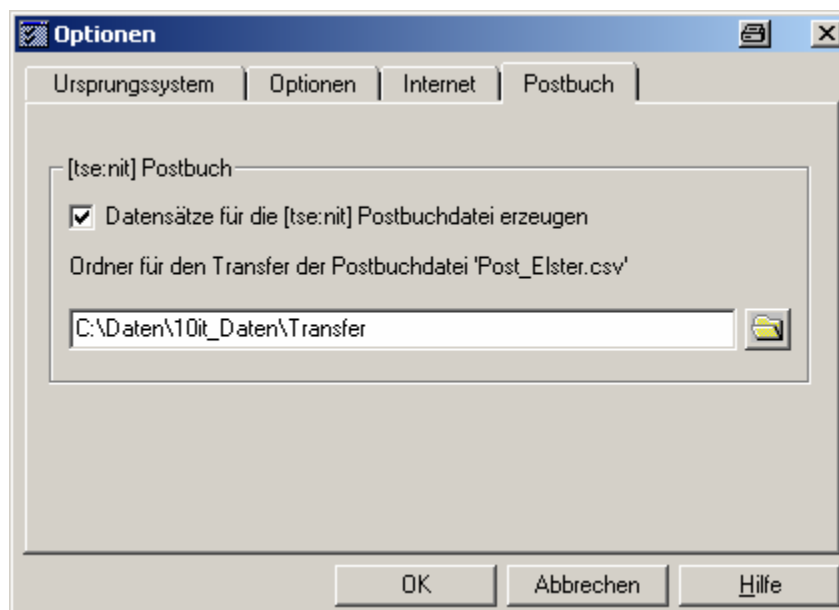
Optionen

Ursprungssystem | Optionen | Internet | Postbuch

[tse:nit] Postbuch

Datensätze für die [tse:nit] Postbuchdatei erzeugen

Ordner für den Transfer der Postbuchdatei 'Post_Elster.csv'

C:\Daten\10it_Daten\Transfer

OK | Abbrechen | Hilfe